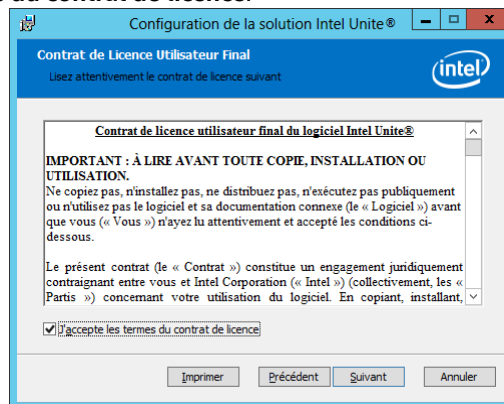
du contrat de licence.

Configuration de la solution Intel Unite®

Contrat de Licence Utilisateur Final
Lisez attentivement le contrat de licence suivant

intel

Contrat de licence utilisateur final du logiciel Intel Unite®

IMPORTANT : À LIRE AVANT TOUTE COPIE, INSTALLATION OU UTILISATION.
Ne copiez pas, n'installez pas, ne distribuez pas, n'exécutez pas publiquement ou n'utilisez pas le logiciel et sa documentation connexe (le « Logiciel ») avant que vous (« Vous ») n'ayez lu attentivement et accepté les conditions ci-dessous.

Le présent contrat (le « Contrat ») constitue un engagement juridiquement contraignant entre vous et Intel Corporation (« Intel ») (collectivement, les « Partis ») concernant votre utilisation du logiciel. En copiant, installant,

J'accepte les termes du contrat de licence

Imprimer Précédent Suivant Annuler